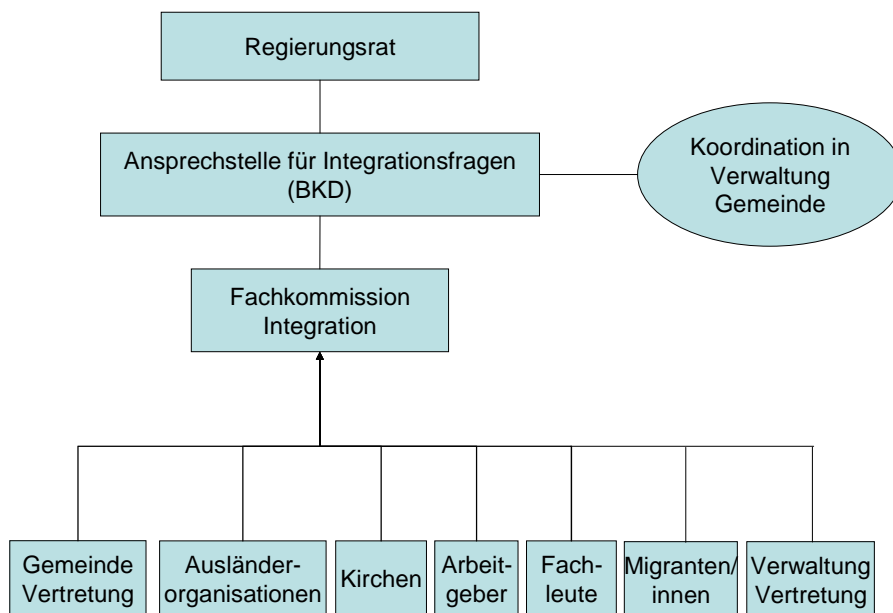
Regierungsrat

Ansprechstelle für Integrationsfragen (BKD)

Koordination in Verwaltung Gemeinde

Fachkommission Integration

Gemeinde Vertretung

Ausländerorganisationen

Kirchen

Arbeitgeber

Fachleute

Migranten/innen

Verwaltung Vertretung